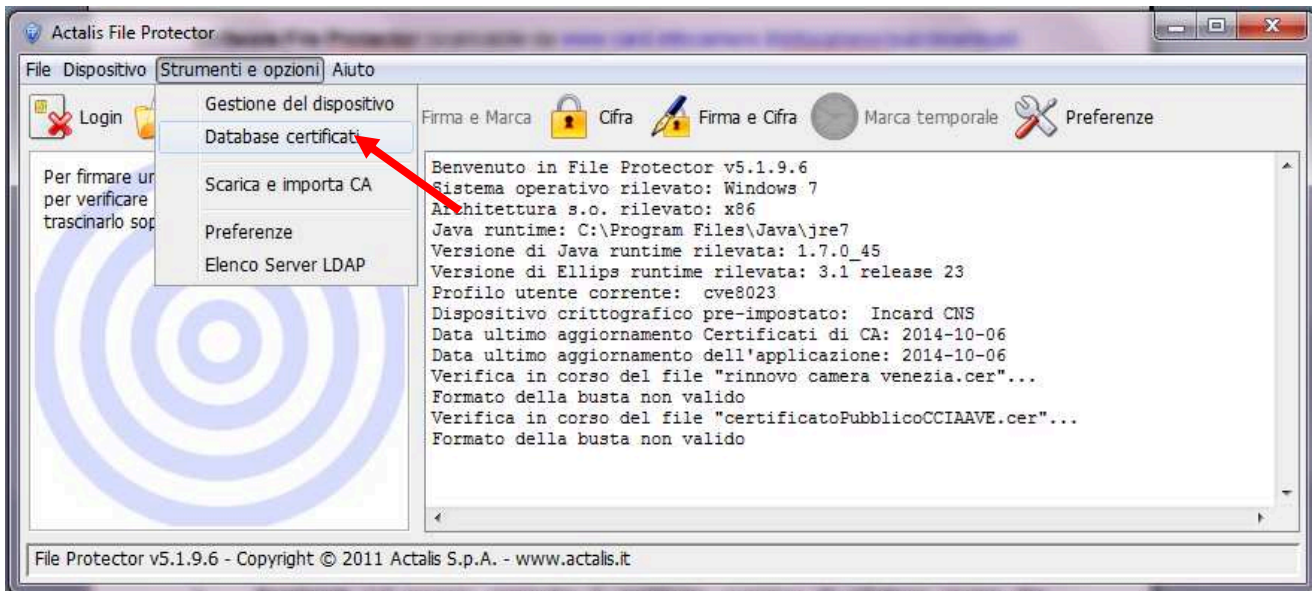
Actalis File Protector

File Dispositivo Strumenti e opzioni Aiuto

Login

Gestione del dispositivo
Database certificati
Scarica e importa CA
Preferenze
Elenco Server LDAP

Firma e Marca Cifra Firma e Cifra Marca temporale Preferenze

Per firmare ur
per verificare
trascinarlo sop

Benvenuto in File Protector v5.1.9.6
Sistema operativo rilevato: Windows 7
Architettura s.o. rilevato: x86
Java runtime: C:\Program Files\Java\jre7
Versione di Java runtime rilevata: 1.7.0_45
Versione di Ellips runtime rilevata: 3.1 release 23
Profilo utente corrente: cve8023
Dispositivo crittografico pre-impostato: Incard CNS
Data ultimo aggiornamento Certificati di CA: 2014-10-06
Data ultimo aggiornamento dell'applicazione: 2014-10-06
Verifica in corso del file "rinnovo camera venezia.cer"...
Formato della busta non valido
Verifica in corso del file "certificatoPubblicoCCIAAVE.cer"...
Formato della busta non valido

File Protector v5.1.9.6 - Copyright © 2011 Actalis S.p.A. - www.actalis.it